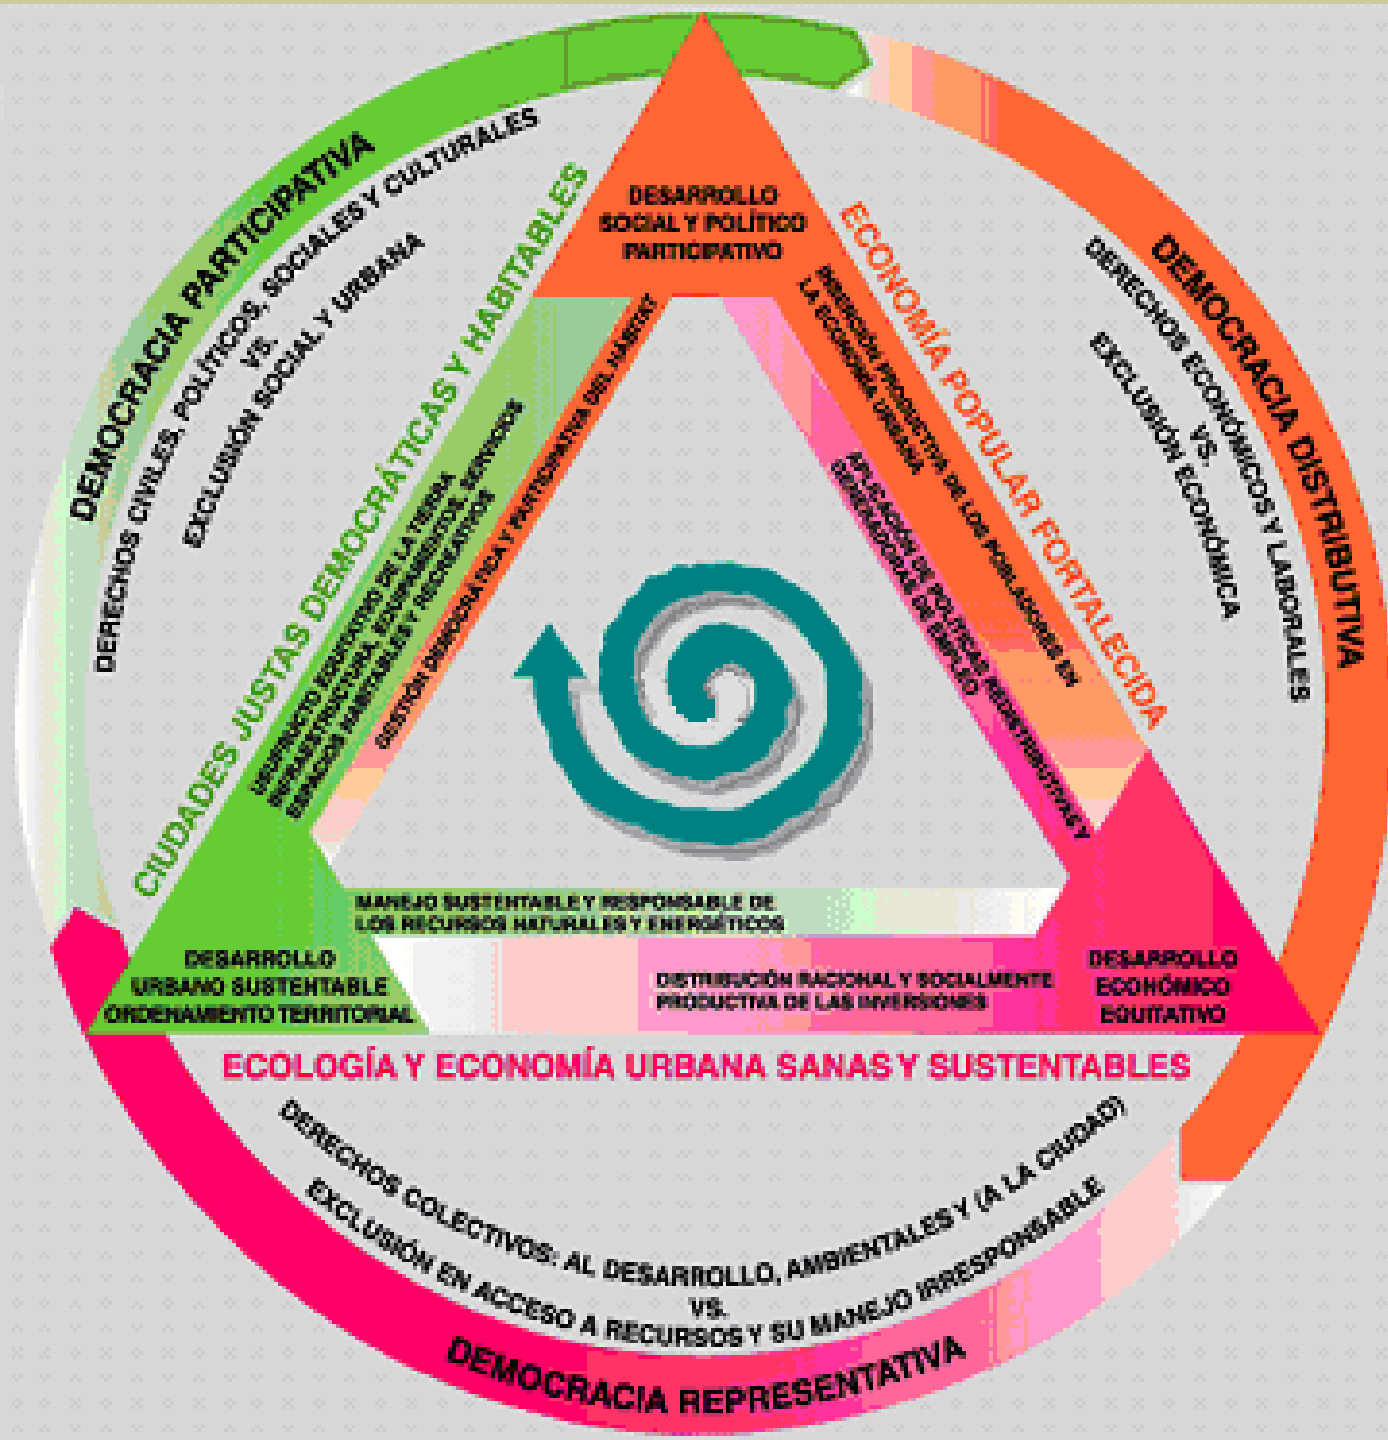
DEMOCRACIA PARTICIPATIVA

DERECHOS CIVILES, POLÍTICOS, SOCIALES Y CULTURALES
VS.
EXCLUSIÓN SOCIAL Y URBANA

CIUDADES JUSTAS DEMOCRÁTICAS Y HABITABLES

USUFRUCTO EQUITATIVO DE LA TIERRA INFRAESTRUCTURA, EQUIPAMIENTOS, SERVICIOS ESPACIOS HABITABLES Y RECREATIVOS

GESTIÓN DEMOCRÁTICA Y PARTICIPATIVA DEL HÁBITAT

DESARROLLO SOCIAL Y POLÍTICO PARTICIPATIVO

ECONOMÍA POPULAR FORTALECIDA

INSERCIÓN PRODUCTIVA DE LOS POBLADORES EN LA ECONOMÍA URBANA

APLICACIÓN DE POLÍTICAS REDISTRIBUTIVAS Y GENERADORAS DE EMPLEO

DEMOCRACIA DISTRIBUTIVA

DERECHOS ECONÓMICOS Y LABORALES
VS.
EXCLUSIÓN ECONÓMICA

MANEJO SUSTENTABLE Y RESPONSABLE DE LOS RECURSOS NATURALES Y ENERGÉTICOS

DESARROLLO URBANO SUSTENTABLE ORDENAMIENTO TERRITORIAL

DISTRIBUCIÓN RACIONAL Y SOCIALMENTE PRODUCTIVA DE LAS INVERSIONES

DESARROLLO ECONÓMICO EQUITATIVO

ECOLOGÍA Y ECONOMÍA URBANA SANAS Y SUSTENTABLES

DERECHOS COLECTIVOS: AL DESARROLLO, AMBIENTALES Y (A LA CIUDAD)
VS.
EXCLUSIÓN EN ACCESO A RECURSOS Y SU MANEJO IRRESPONSABLE

DEMOCRACIA REPRESENTATIVA